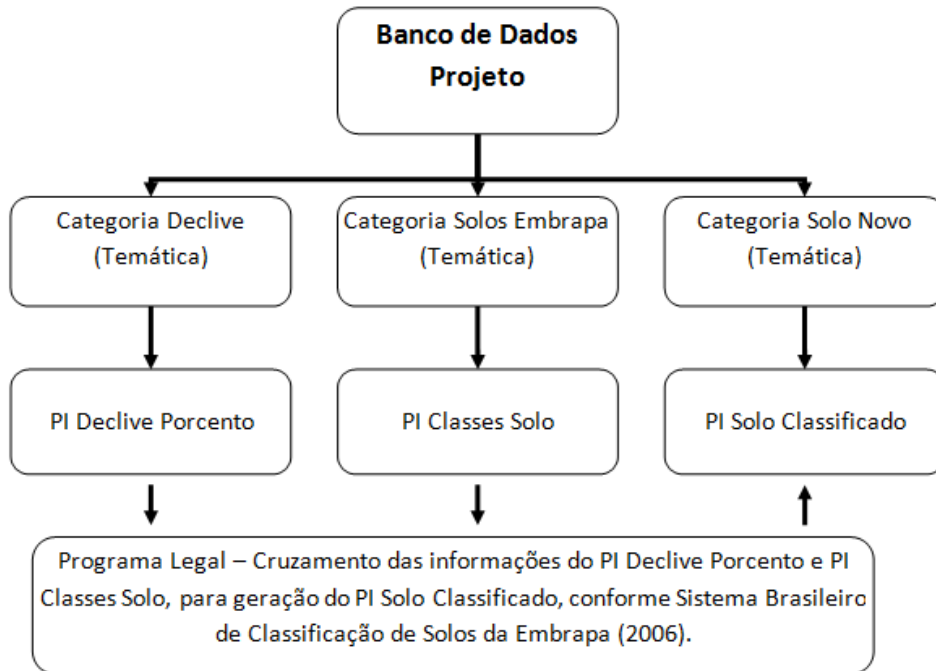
**Banco de Dados Projeto**

Categoria Declive (Temática)

Categoria Solos Embrapa (Temática)

Categoria Solo Novo (Temática)

PI Declive Porcento

PI Classes Solo

PI Solo Classificado

Programa Legal – Cruzamento das informações do PI Declive Porcento e PI Classes Solo, para geração do PI Solo Classificado, conforme Sistema Brasileiro de Classificação de Solos da Embrapa (2006).